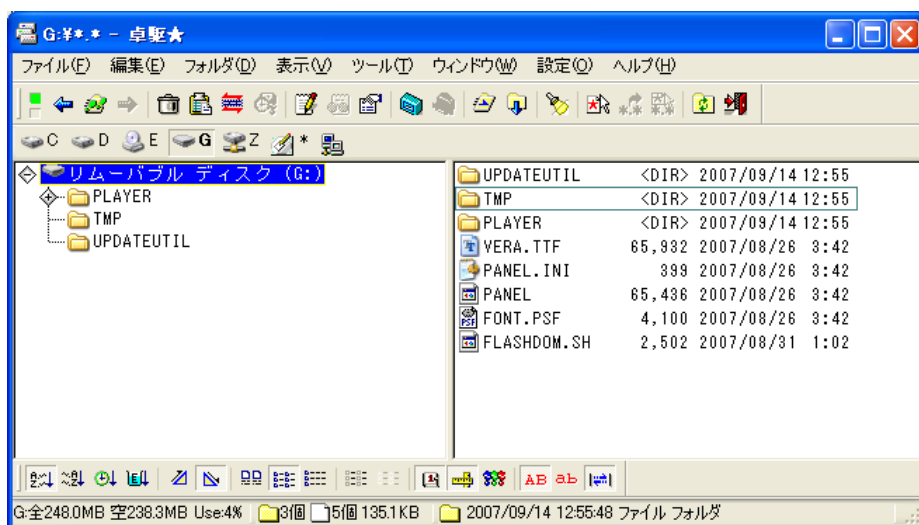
G:¥*.* - 卓駆★

ファイル(F) 編集(E) フォルダ(D) 表示(V) ツール(T) ウィンドウ(W) 設定(O) ヘルプ(H)

C D E G Z *

リムーバブル ディスク (G:)
PLAYER
TMP
UPDATEUTIL

| | | | |
|---|---|---|---|
| UPDATEUTIL | <DIR> | 2007/09/14 | 12:55 |
| TMP | <DIR> | 2007/09/14 | 12:55 |
| PLAYER | <DIR> | 2007/09/14 | 12:55 |
| VERA.TTF | 65,932 | 2007/08/26 | 3:42 |
| PANEL.INI | 399 | 2007/08/26 | 3:42 |
| PANEL | 65,436 | 2007/08/26 | 3:42 |
| FONT.PSF | 4,100 | 2007/08/26 | 3:42 |
| FLASHDOM.SH | 2,502 | 2007/08/31 | 1:02 |

AB ab

G:全248.0MB 空238.3MB Use:4% 3個 5個 135.1KB 2007/09/14 12:55:48 ファイル フォルダ